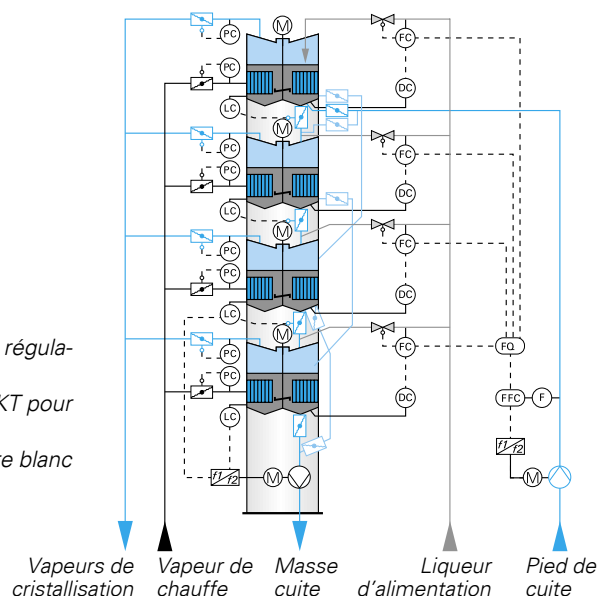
régula-

KT pour

te blanc

PC
PC
LC
M
FC
DC
PC
PC
LC
M
FC
DC
PC
PC
LC
M
FC
DC
PC
PC
LC
M
FC
DC
FQ
FFC
F
f1/f2
f1/f2
M
M

Vapeurs de cristallisation

Vapeur de chauffe

Masse cuite

Liqueur d'alimentation

Pied de cuite